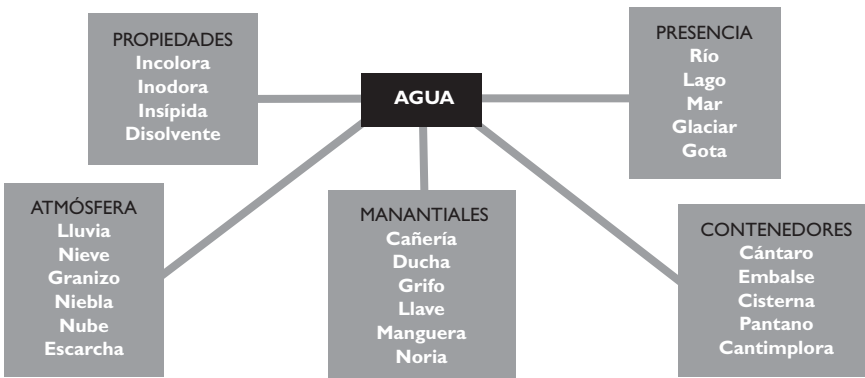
AGUA

PROPIEDADES
Incolora
Inodora
Insípida
Disolvente

PRESENCIA
Río
Lago
Mar
Glaciar
Gota

ATMÓSFERA
Lluvia
Nieve
Granizo
Niebla
Nube
Escarcha

MANANTIALES
Cañería
Ducha
Grifo
Llave
Manguera
Noria

CONTENEDORES
Cántaro
Embalse
Cisterna
Pantano
Cantimplora